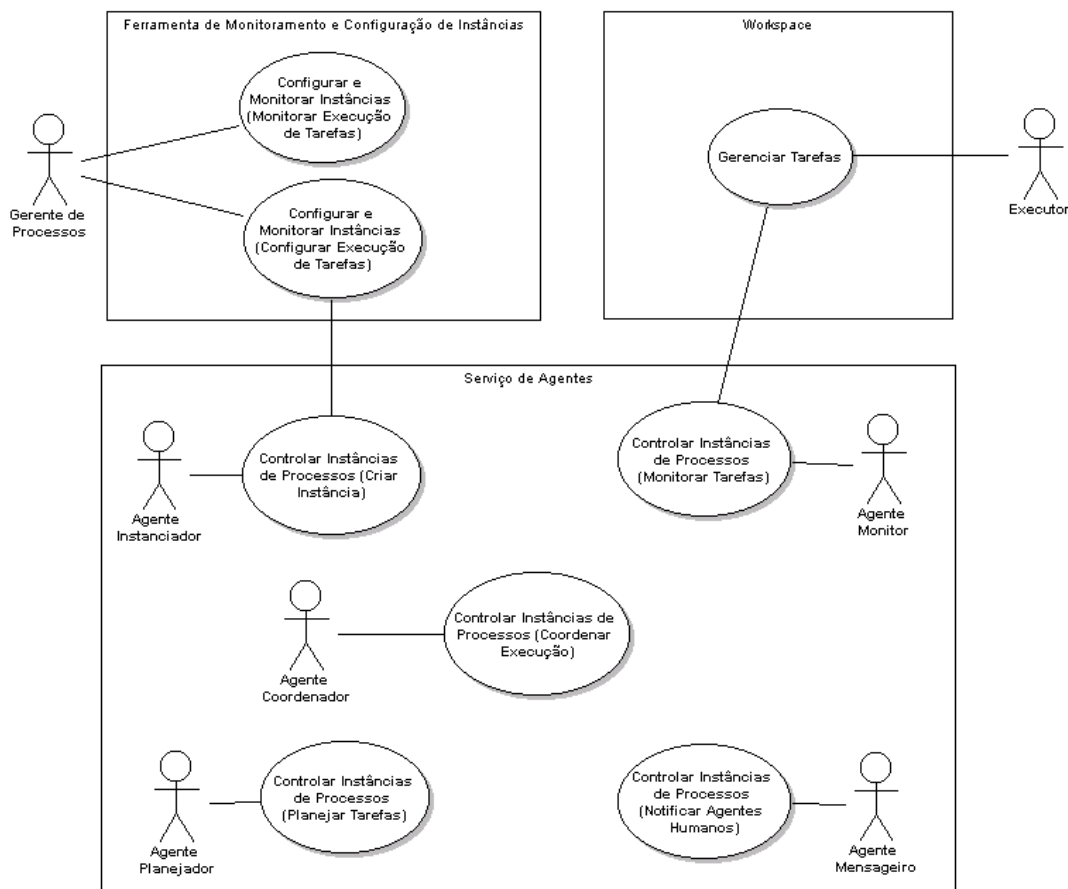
Ferramenta de Monitoramento e Configuração de Instâncias

Configurar e Monitorar Instâncias (Monitorar Execução de Tarefas)

Gerente de Processos

Configurar e Monitorar Instâncias (Configurar Execução de Tarefas)

Workspace

Gerenciar Tarefas

Executor

Serviço de Agentes

Agente Instanciador

Controlar Instâncias de Processos (Criar Instância)

Controlar Instâncias de Processos (Monitorar Tarefas)

Agente Monitor

Agente Coordenador

Controlar Instâncias de Processos (Coordenar Execução)

Agente Planejador

Controlar Instâncias de Processos (Planejar Tarefas)

Controlar Instâncias de Processos (Notificar Agentes Humanos)

Agente Mensageiro